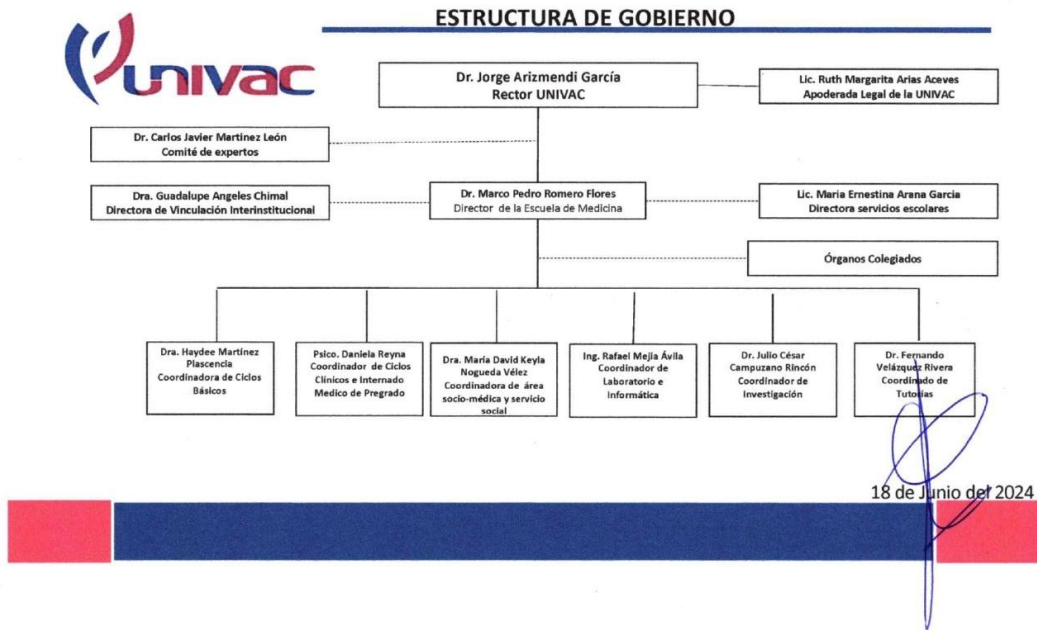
ESTRUCTURA DE GOBIERNO

UNIVAC

Dr. Jorge Arizmendi García
Rector UNIVAC

Lic. Ruth Margarita Arias Aceves
Apoderada Legal de la UNIVAC

Dr. Carlos Javier Martinez León
Comité de expertos

Dra. Guadalupe Angeles Chimal
Directora de Vinculación Interinstitucional

Dr. Marco Pedro Romero Flores
Director de la Escuela de Medicina

Lic. Maria Ernestina Arana Garcia
Directora servicios escolares

Órganos Colegiados

Dra. Haydee Martinez Plascencia
Coordinadora de Ciclos Básicos

Psico. Daniela Reyna
Coordinador de Ciclos Clínicos e Internado Medico de Pregrado

Dra. Maria David Keyla Nogueda Vélez
Coordinadora de área socio-médica y servicio social

Ing. Rafael Mejia Ávila
Coordinador de Laboratorio e Informática

Dr. Julio César Campuzano Rincón
Coordinador de Investigación

Dr. Fernando Velázquez Rivera
Coordinado de Tutorías

18 de Junio del 2024